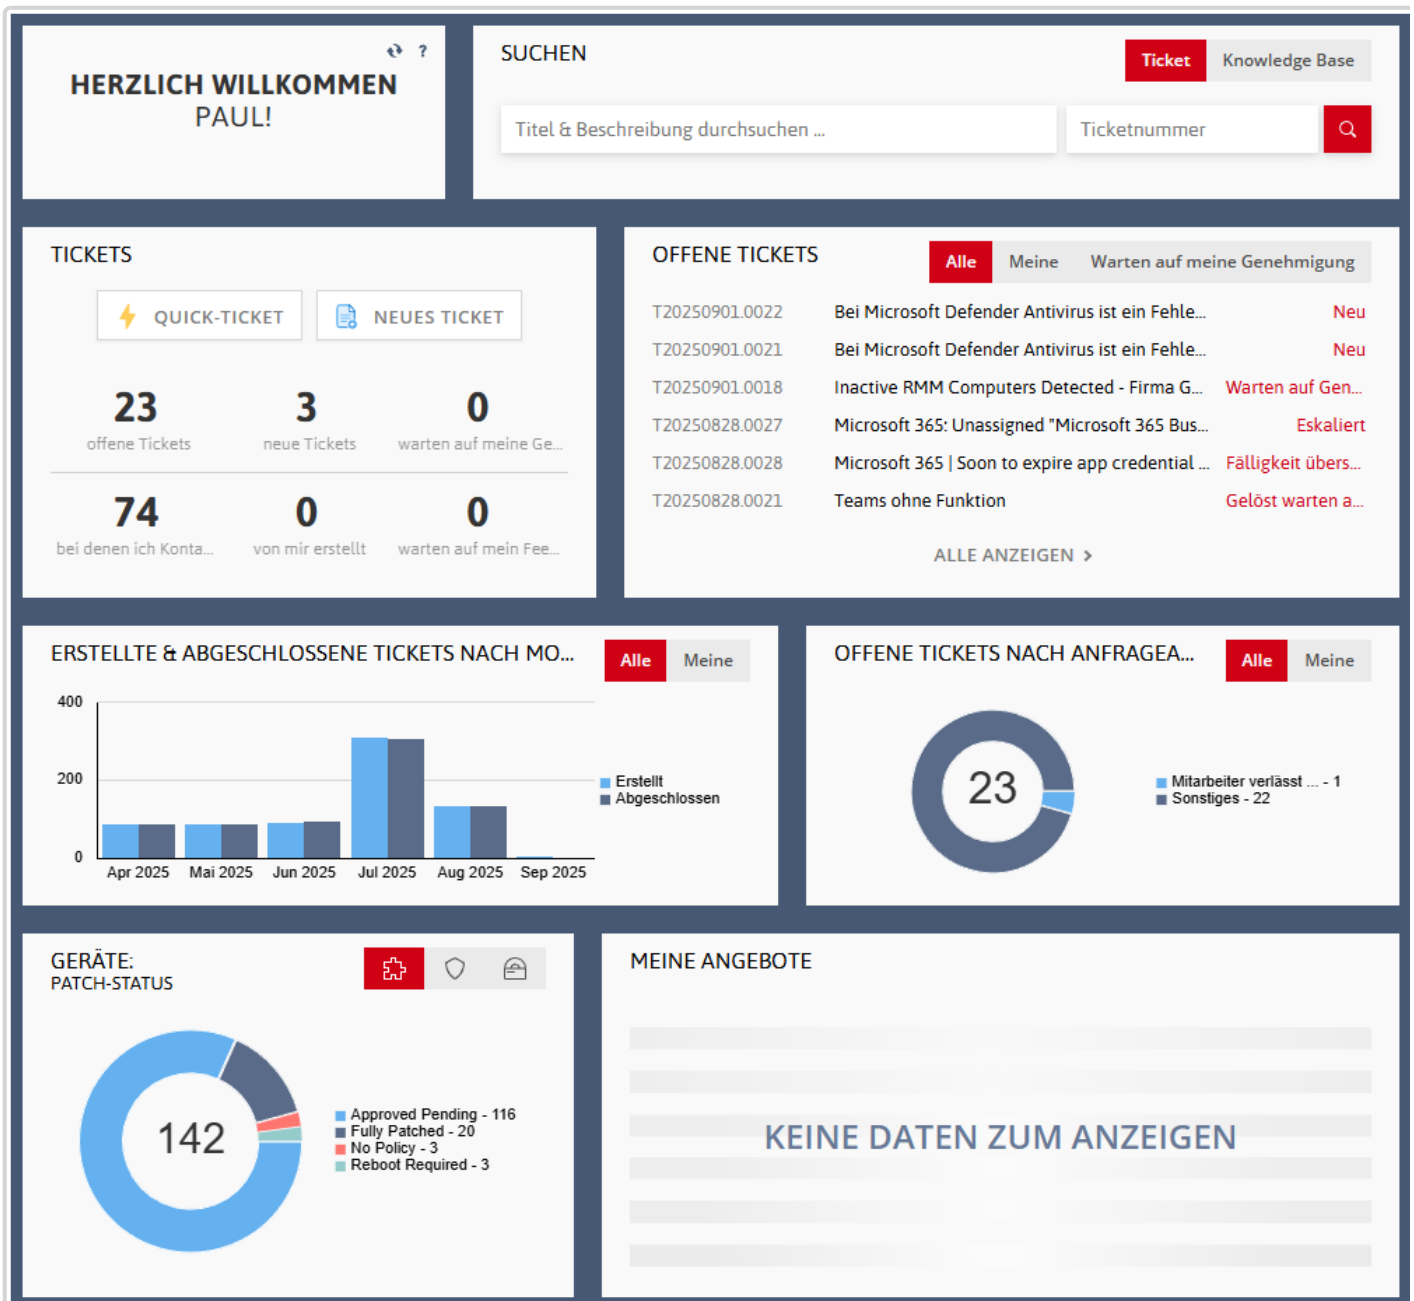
HERZLICH WILLKOMMEN
PAUL!

?

SUCHEN

Ticket Knowledge Base

Titel & Beschreibung durchsuchen ...

Ticketnummer

TICKETS

QUICK-TICKET NEUES TICKET

23
offene Tickets

3
neue Tickets

0
warten auf meine Ge...

74
bei denen ich Konta...

0
von mir erstellt

0
warten auf mein Fee...

OFFENE TICKETS

Alle Meine Warten auf meine Genehmigung

| | | |
|---|---|---|
| T20250901.0022 | Bei Microsoft Defender Antivirus ist ein Fehle... | Neu |
| T20250901.0021 | Bei Microsoft Defender Antivirus ist ein Fehle... | Neu |
| T20250901.0018 | Inactive RMM Computers Detected - Firma G... | Warten auf Gen... |
| T20250828.0027 | Microsoft 365: Unassigned "Microsoft 365 Bus... | Eskaliert |
| T20250828.0028 | Microsoft 365 \| Soon to expire app credential ... | Fälligkeit übers... |
| T20250828.0021 | Teams ohne Funktion | Gelöst warten a... |

ALLE ANZEIGEN

ERSTELLTE & ABGESCHLOSSENE TICKETS NACH MO...

Alle Meine

400
200
0
Apr 2025 Mai 2025 Jun 2025 Jul 2025 Aug 2025 Sep 2025

Erstellt
Abgeschlossen

OFFENE TICKETS NACH ANFRAGEA...

Alle Meine

23

Mitarbeiter verlässt ... - 1
Sonstiges - 22

GERÄTE:
PATCH-STATUS

142

Approved Pending - 116
Fully Patched - 20
No Policy - 3
Reboot Required - 3

MEINE ANGEBOTE

KEINE DATEN ZUM ANZEIGEN